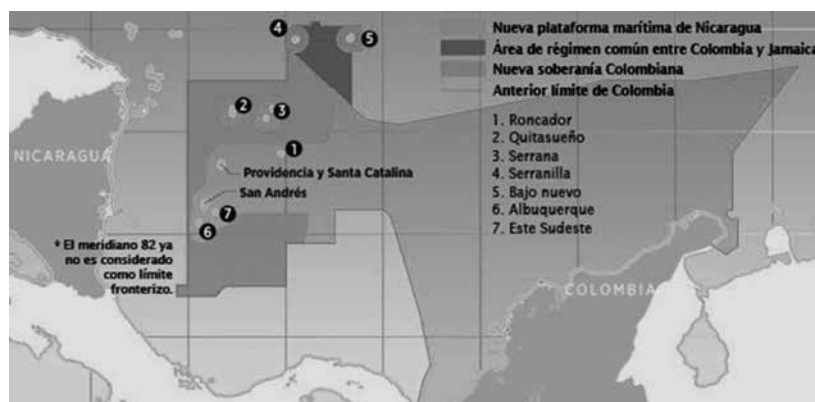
Nueva plataforma marítima de Nicaragua
Área de régimen común entre Colombia y Jamaica
Nueva soberanía Colombiana
Anterior límite de Colombia

1. Roncador
2. Quitasueño
3. Serrana
4. Serranilla
5. Bajo nuevo
6. Albuquerque
7. Este Sudeste

4
5
2
3
1
7
6

NICARAGUA
Providencia y Santa Catalina
San Andrés

* El meridiano 82 ya no es considerado como límite fronterizo.

COLOMBIA